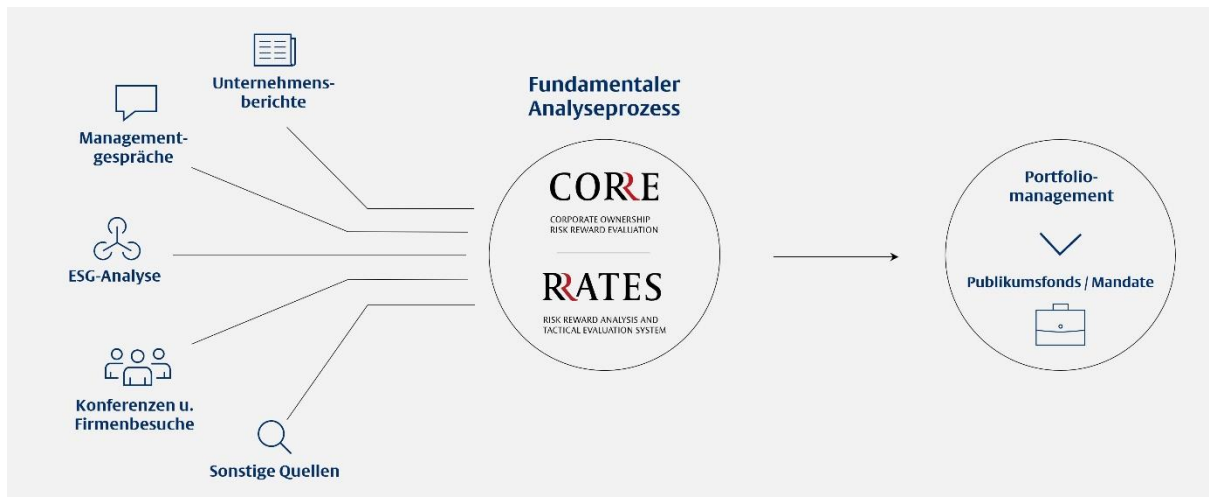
Unternehmensberichte

Managementgespräche

ESG-Analyse

Konferenzen u. Firmenbesuche

Sonstige Quellen

Fundamentaler Analyseprozess

CORRE
CORPORATE OWNERSHIP
RISK REWARD EVALUATION

RRATES
RISK REWARD ANALYSIS AND
TACTICAL EVALUATION SYSTEM

Portfoliomanagement

Publikumsfonds / Mandate